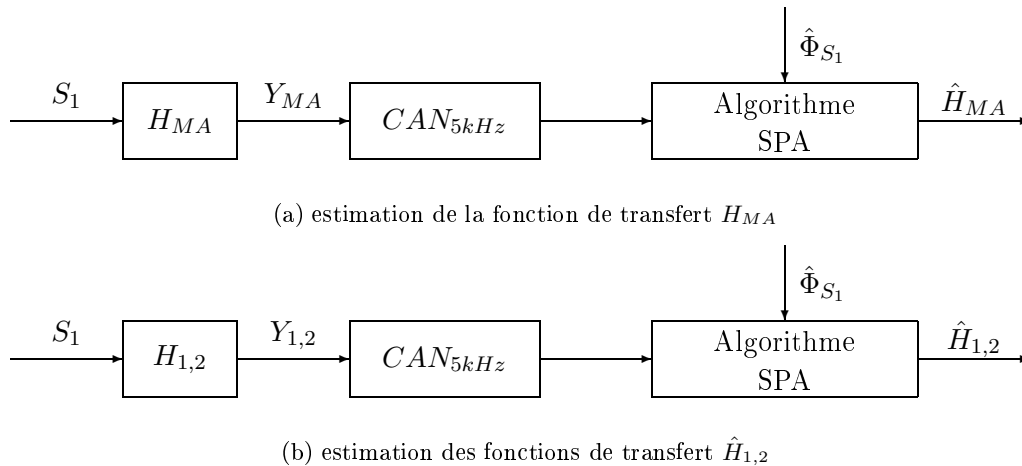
$\hat{\Phi}_{S_1}$

$S_1$

$H_{MA}$

$Y_{MA}$

$CAN_{5kHz}$

Algorithme SPA

$\hat{H}_{MA}$

(a) estimation de la fonction de transfert $H_{MA}$

$\hat{\Phi}_{S_1}$

$S_1$

$H_{1,2}$

$Y_{1,2}$

$CAN_{5kHz}$

Algorithme SPA

$\hat{H}_{1,2}$

(b) estimation des fonctions de transfert $\hat{H}_{1,2}$